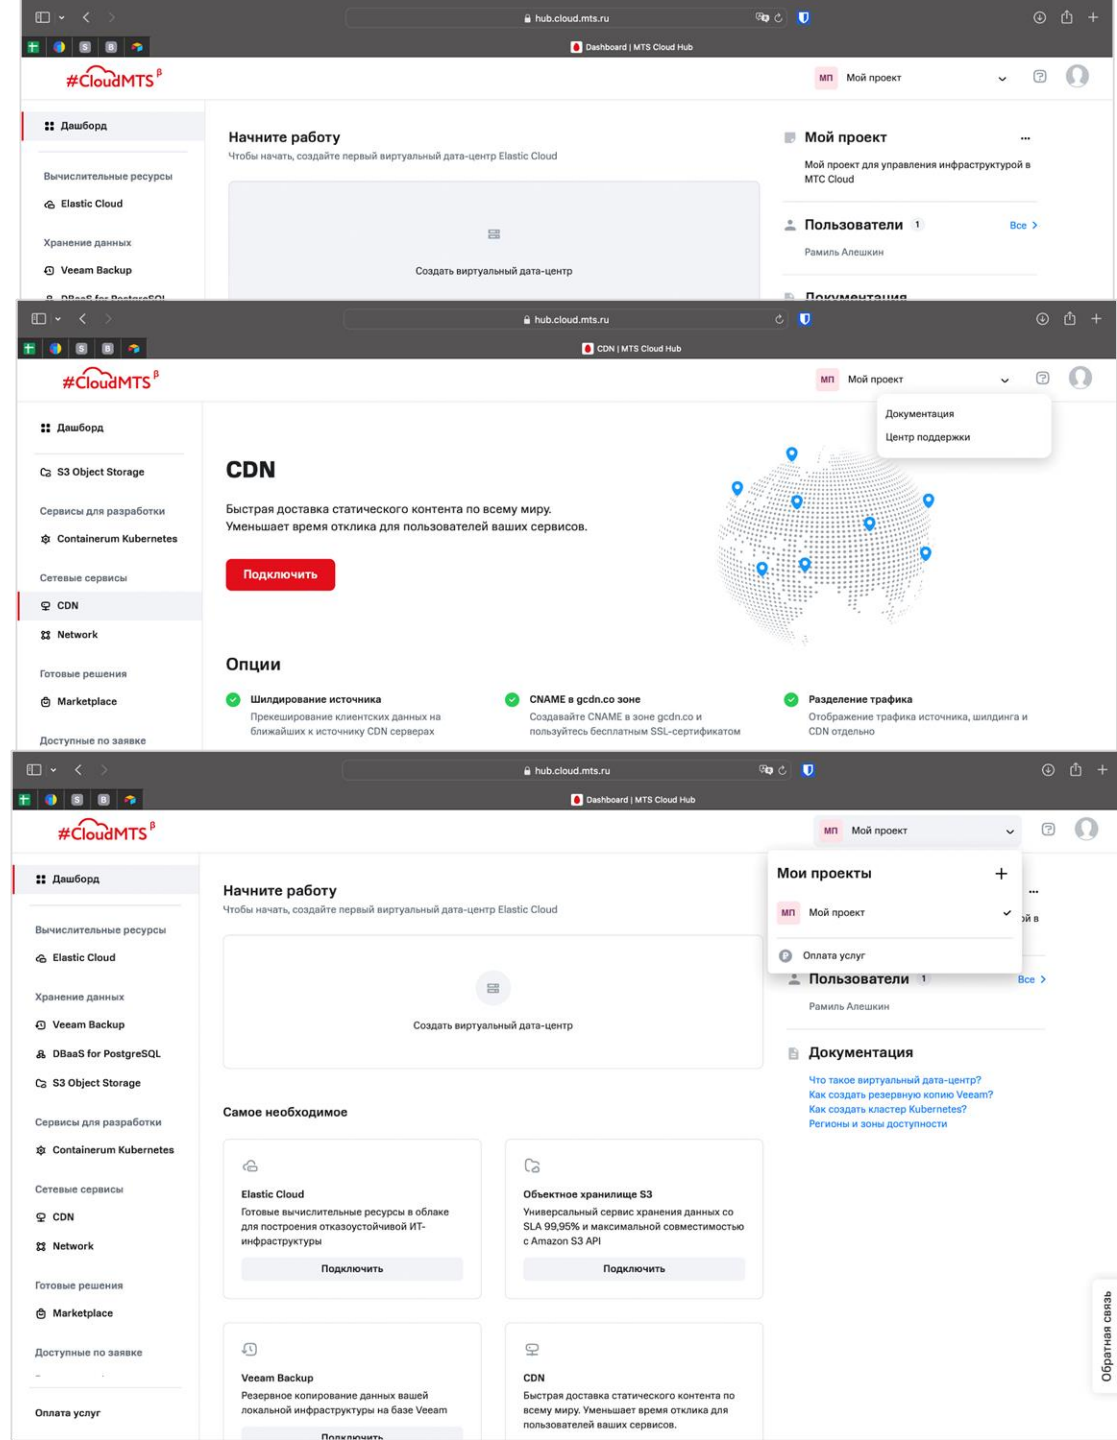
hub.cloud.mts.ru

Dashboard | MTS Cloud Hub

#CloudMTS β

МП Мой проект

Дашборд

Вычислительные ресурсы

Elastic Cloud

Хранение данных

Veeam Backup

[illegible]

Начните работу

Чтобы начать, создайте первый виртуальный дата-центр Elastic Cloud

Создать виртуальный дата-центр

Мой проект ...

Мой проект для управления инфраструктурой в МТС Cloud

Пользователи 1 Все >

Рамиль Алешкин

Документация

hub.cloud.mts.ru

CDN | MTS Cloud Hub

#CloudMTS β

МП Мой проект

Документация

Центр поддержки

Дашборд

S3 Object Storage

Сервисы для разработки

Containerum Kubernetes

Сетевые сервисы

CDN

Network

Готовые решения

Marketplace

Доступные по заявке

CDN

Быстрая доставка статического контента по всему миру. Уменьшает время отклика для пользователей ваших сервисов.

Подключить

Опции

Шилдирование источника
Прекеширование клиентских данных на ближайших к источнику CDN серверах

CNAME в gcdn.co зоне
Создавайте CNAME в зоне gcdn.co и пользуйтесь бесплатным SSL-сертификатом

Разделение трафика
Отображение трафика источника, шилдинга и CDN отдельно

hub.cloud.mts.ru

Dashboard | MTS Cloud Hub

#CloudMTS β

МП Мой проект

Мои проекты +

МП Мой проект

Оплата услуг

Дашборд

Вычислительные ресурсы

Elastic Cloud

Хранение данных

Veeam Backup

DBaaS for PostgreSQL

S3 Object Storage

Сервисы для разработки

Containerum Kubernetes

Сетевые сервисы

CDN

Network

Готовые решения

Marketplace

Доступные по заявке

Оплата услуг

Начните работу

Чтобы начать, создайте первый виртуальный дата-центр Elastic Cloud

Создать виртуальный дата-центр

Самое необходимое

Elastic Cloud
Готовые вычислительные ресурсы в облаке для построения отказоустойчивой ИТ-инфраструктуры
Подключить

Объектное хранилище S3
Универсальный сервис хранения данных со SLA 99,95% и максимальной совместимостью с Amazon S3 API
Подключить

Veeam Backup
Резервное копирование данных вашей локальной инфраструктуры на базе Veeam
Подключить

CDN
Быстрая доставка статического контента по всему миру. Уменьшает время отклика для пользователей ваших сервисов.

...
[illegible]й в

Пользователи 1 Все >

Рамиль Алешкин

Документация

Что такое виртуальный дата-центр?
Как создать резервную копию Veeam?
Как создать кластер Kubernetes?
Регионы и зоны доступности

Обратная связь